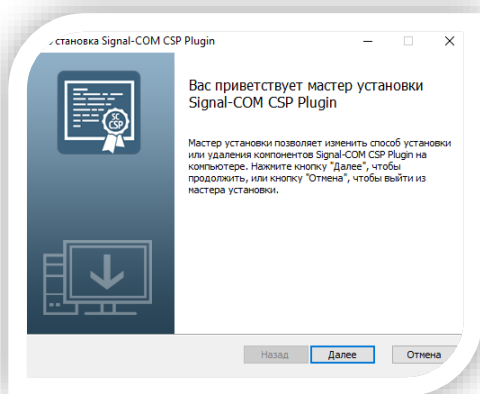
Установка Signal-COM CSP Plugin

SC
CSP

Вас приветствует мастер установки Signal-COM CSP Plugin

Мастер установки позволяет изменить способ установки или удаления компонентов Signal-COM CSP Plugin на компьютере. Нажмите кнопку "Далее", чтобы продолжить, или кнопку "Отмена", чтобы выйти из мастера установки.

< Назад
Далее >
Отмена